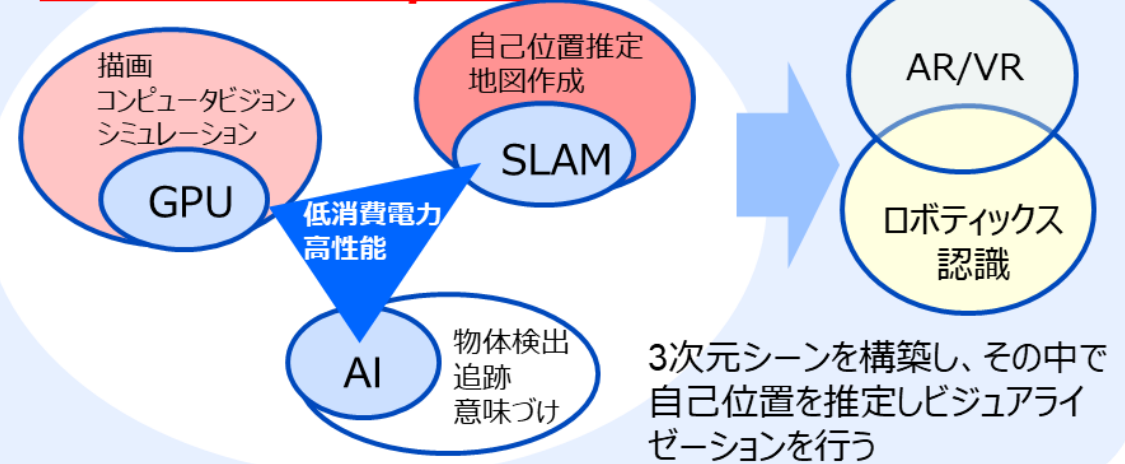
描画
コンピュータビジョン
シミュレーション

GPU

自己位置推定
地図作成

SLAM

低消費電力
高性能

AI

物体検出
追跡
意味づけ

AR/VR

ロボティックス
認識

3次元シーンを構築し、その中で自己位置を推定しビジュアライゼーションを行う